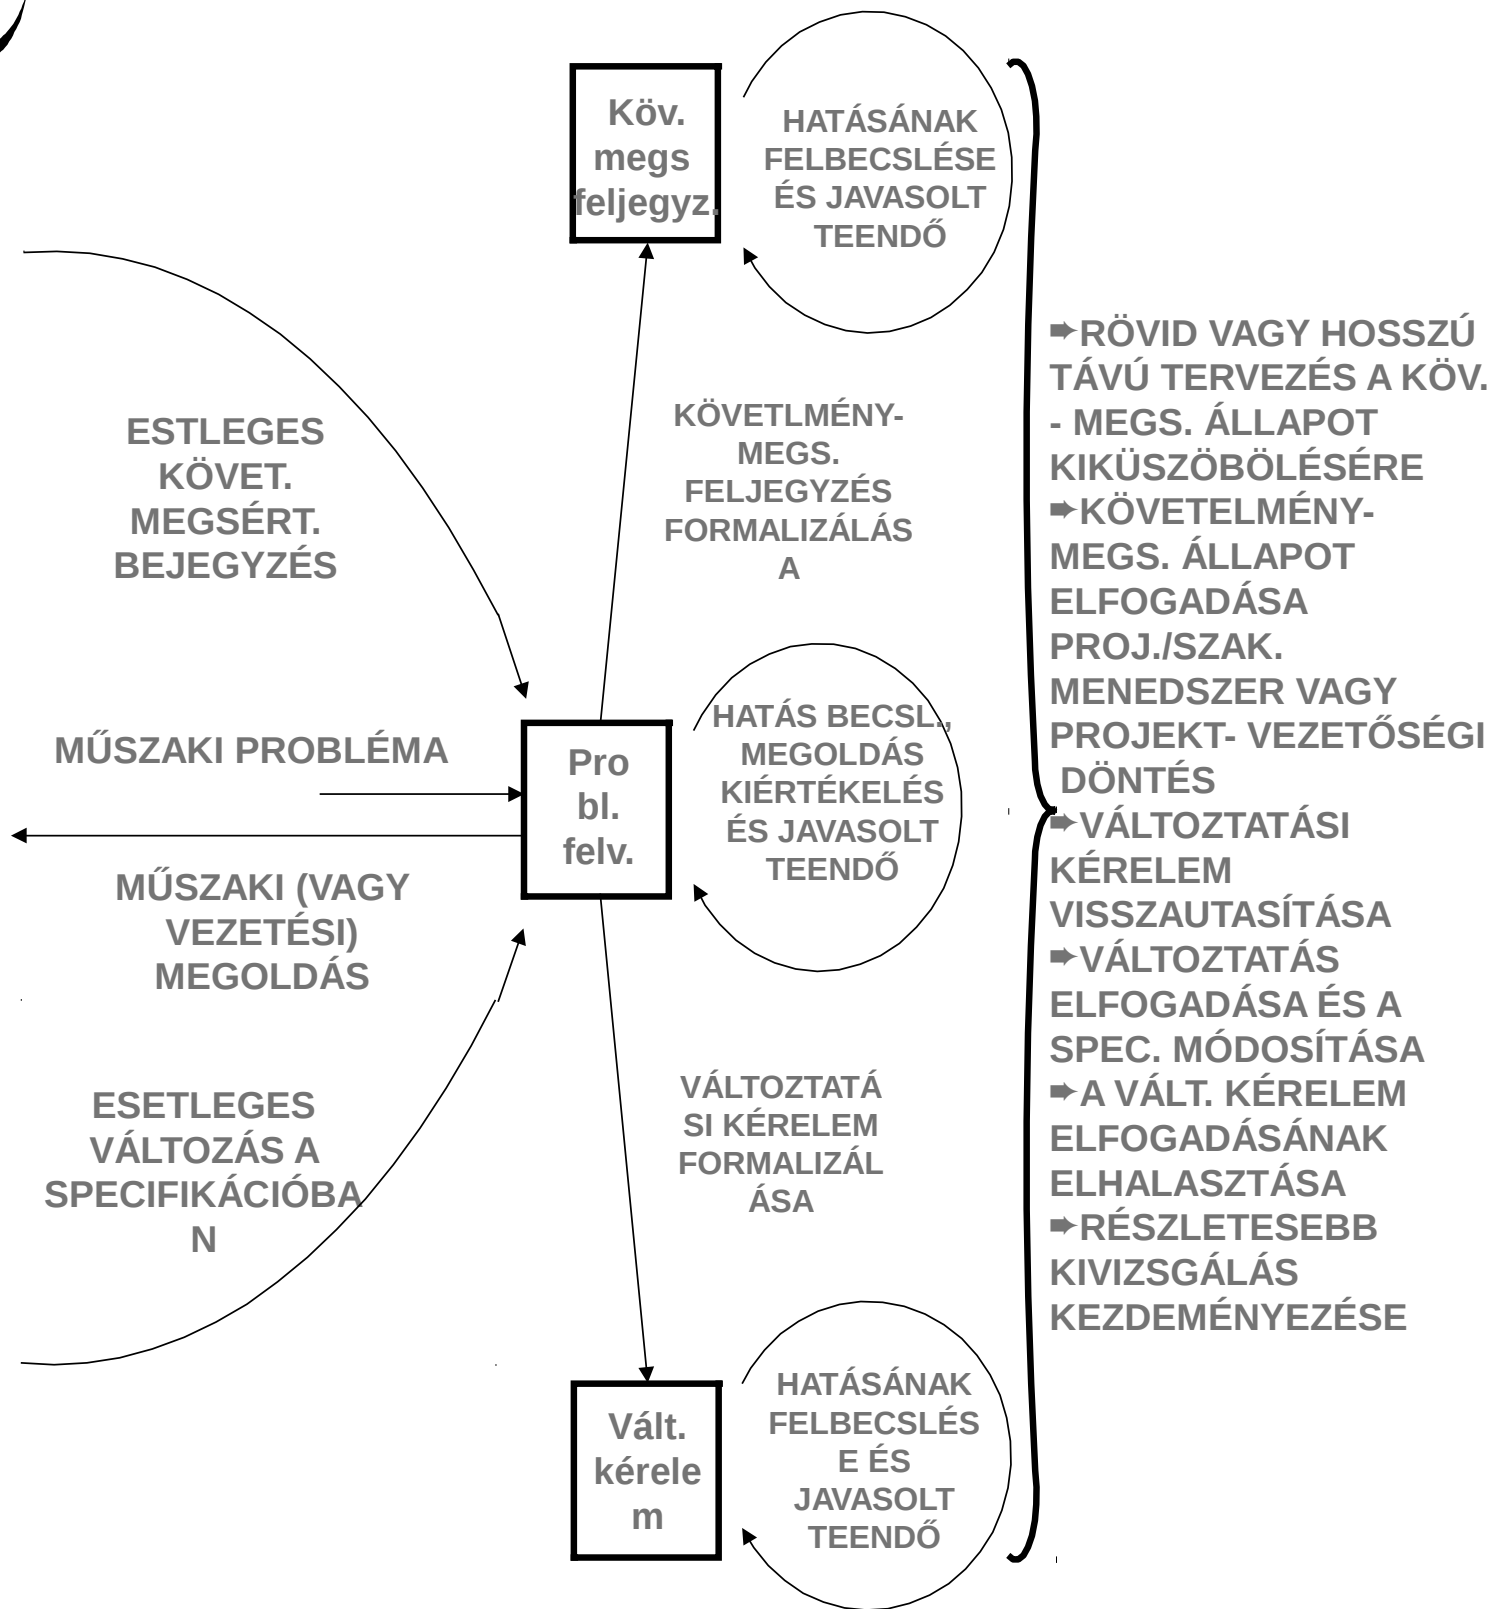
Köv. megs feljegyz.

HATÁSÁNAK FELBECSLÉSE ÉS JAVASOLT TEENDŐ

KÖVETLMÉNY-MEGS. FELJEGYZÉS FORMALIZÁLÁSA

ESTLEGES KÖVET. MEGSÉRT. BEJEGYZÉS

MŰSZAKI PROBLÉMA

Pro bl. felv.

HATÁS BECSL., MEGOLDÁS KIÉRTÉKELÉS ÉS JAVASOLT TEENDŐ

MŰSZAKI (VAGY VEZETÉSI) MEGOLDÁS

ESETLEGES VÁLTOZÁS A SPECIFIKÁCIÓBAN

VÁLTOZTATÁSI KÉRELEM FORMALIZÁLÁSA

Vált. kérelem

HATÁSÁNAK FELBECSLÉSE ÉS JAVASOLT TEENDŐ

➨RÖVID VAGY HOSSZÚ TÁVÚ TERVEZÉS A KÖV. - MEGS. ÁLLAPOT KIKÜSZÖBÖLÉSÉRE
➨KÖVETELMÉNY-MEGS. ÁLLAPOT ELFOGADÁSA PROJ./SZAK. MENEDSZER VAGY PROJEKT- VEZETŐSÉGI DÖNTÉS
➨VÁLTOZTATÁSI KÉRELEM VISSZAUTASÍTÁSA
➨VÁLTOZTATÁS ELFOGADÁSA ÉS A SPEC. MÓDOSÍTÁSA
➨A VÁLT. KÉRELEM ELFOGADÁSÁNAK ELHALASZTÁSA
➨RÉSZLETESEBB KIVIZSGÁLÁS KEZDEMÉNYEZÉSE